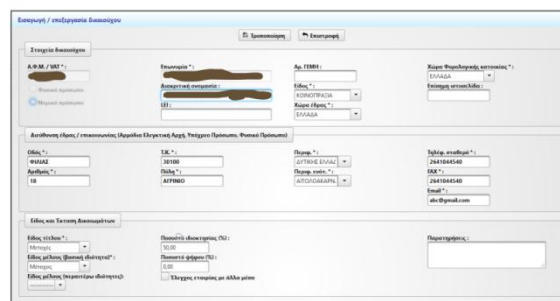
Εισαγωγή / επεξεργασία δικαιούχου

Τροποποίηση
Επιστροφή

Στοιχεία δικαιούχου

Α.Φ.Μ. / VAT * :
Φυσικό πρόσωπο
Νομικό πρόσωπο

Επωνυμία * :
Διακριτική ονομασία :
LEI :

Αρ. ΓΕΜΗ :
Είδος * :
ΚΟΙΝΟΠΡΑΞΙΑ
Χώρα έδρας * :
ΕΛΛΑΔΑ

Χώρα Φορολογικής κατοικίας * :
ΕΛΛΑΔΑ
Επίσημη ιστοσελίδα :

Διεύθυνση έδρας / επικοινωνίας (Αρμόδιο Ελεγκτική Αρχή, Υπόχρεο Πρόσωπο, Φυσικό Πρόσωπο)

Οδός * :
ΦΙΛΙΑΣ
Αριθμός * :
18

Τ.Κ. * :
30100
Πόλη * :
ΑΓΡΙΝΙΟ

Περιφ. * :
ΔΥΤΙΚΗΣ ΕΛΛΑΔ
Περιφ. ενότ. * :
ΑΙΤΩΛΟΑΚΑΡΝ

Τηλέφ. σταθερό * :
2641044540
FAX * :
2641044540
Email * :
abc@gmail.com

Είδος και Τεκτονική Δικαιωμάτων

Είδος τίτλου * :
Μέτοχος
Είδος μέλους (βασική ιδιότητα) * :
Μέτοχος
Είδος μέλους (περαιτέρω ιδιότητες):

Ποσοστό ιδιοκτησίας (%) :
50,00
Ποσοστό ψήφου (%) :
0,00
Έλεγχος εταιρίας με άλλο μέσο

Παρατηρήσεις :